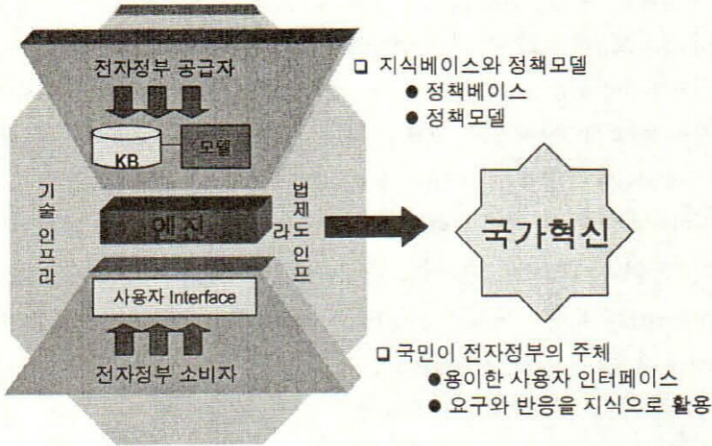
전자정부 공급자

KB

모델

기술 인프라

엔진

법제도 인프라

사용자 Interface

전자정부 소비자

❑ 지식베이스와 정책모델
● 정책베이스
● 정책모델

국가혁신

❑ 국민이 전자정부의 주체
● 용이한 사용자 인터페이스
● 요구와 반응을 지식으로 활용